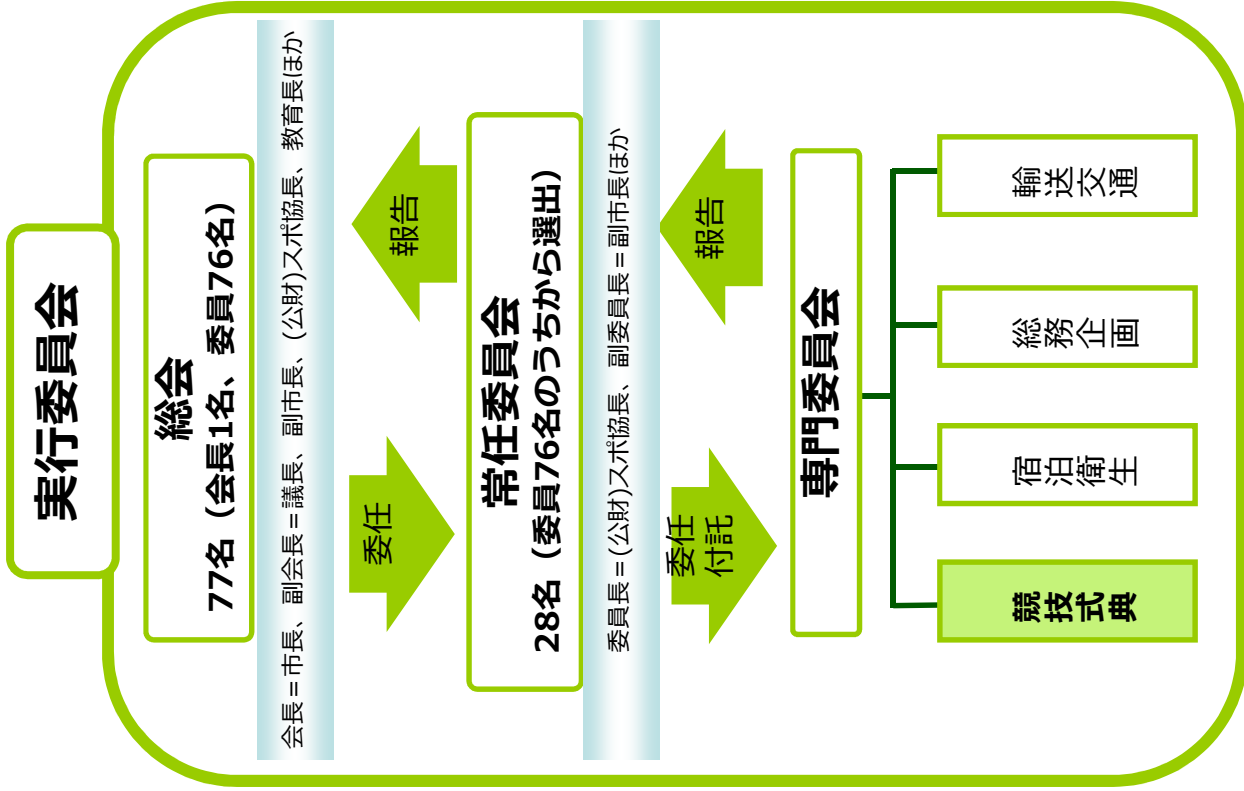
実行委員会

総会
77名（会長1名、委員76名）

会長＝市長、副会長＝議長、副市長、（公財）スポ協長、教育長ほか

報告

委任

常任委員会
28名（委員76名のうちから選出）

委員長＝（公財）スポ協長、副委員長＝副市長ほか

報告

委任
付託

専門委員会

輸送交通

総務企画

宿泊衛生

競技式典